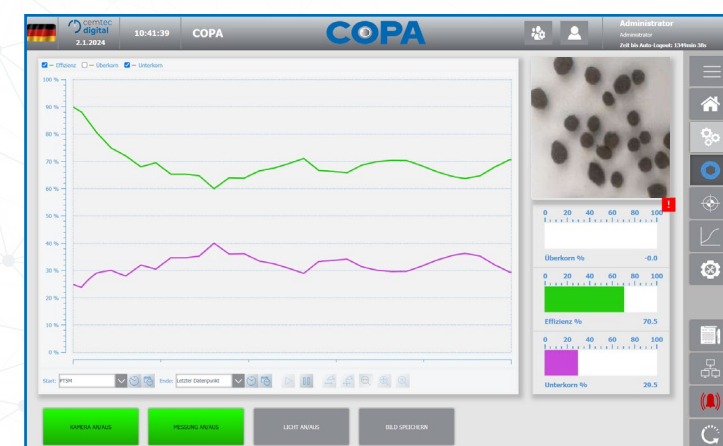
cemtec digital
2.1.2024
10:41:39
COPA
COPA
Administrator
Administrator
Zeit bis Auto-Logout: 1349min 38s

Effizienz Überkorn Unterkorn

100 %
90 %
80 %
70 %
60 %
50 %
40 %
30 %
20 %
10 %
0 %

Start: PTSM
Ende: Letzter Datenpunkt

!

| 0 | 20 | 40 | 60 | 80 | 100 |
Überkorn % -0.0

| 0 | 20 | 40 | 60 | 80 | 100 |
Effizienz % 70.5

| 0 | 20 | 40 | 60 | 80 | 100 |
Unterkorn % 29.5

KAMERA AN/AUS
MESSUNG AN/AUS
LICHT AN/AUS
BILD SPEICHERN